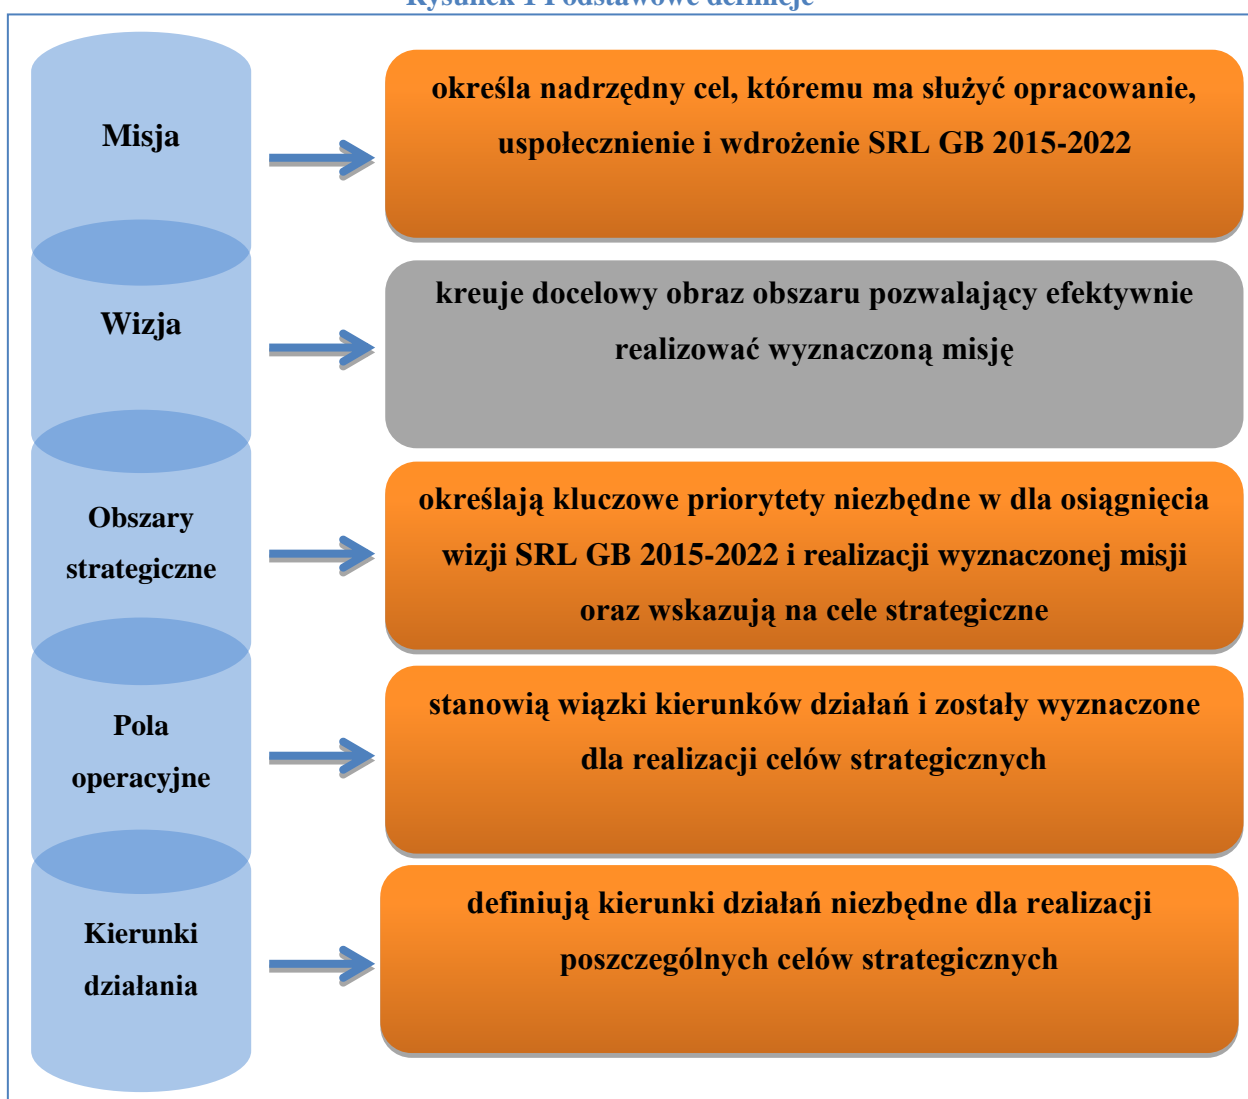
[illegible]

Misja

określa nadrzędny cel, któremu ma służyć opracowanie, uspołecznienie i wdrożenie SRL GB 2015-2022

Wizja

kreuje docelowy obraz obszaru pozwalający efektywnie realizować wyznaczoną misję

Obszary strategiczne

określają kluczowe priorytety niezbędne w dla osiągnięcia wizji SRL GB 2015-2022 i realizacji wyznaczonej misji oraz wskazują na cele strategiczne

Pola operacyjne

stanowią wiązki kierunków działań i zostały wyznaczone dla realizacji celów strategicznych

Kierunki działania

definiują kierunki działań niezbędne dla realizacji poszczególnych celów strategicznych